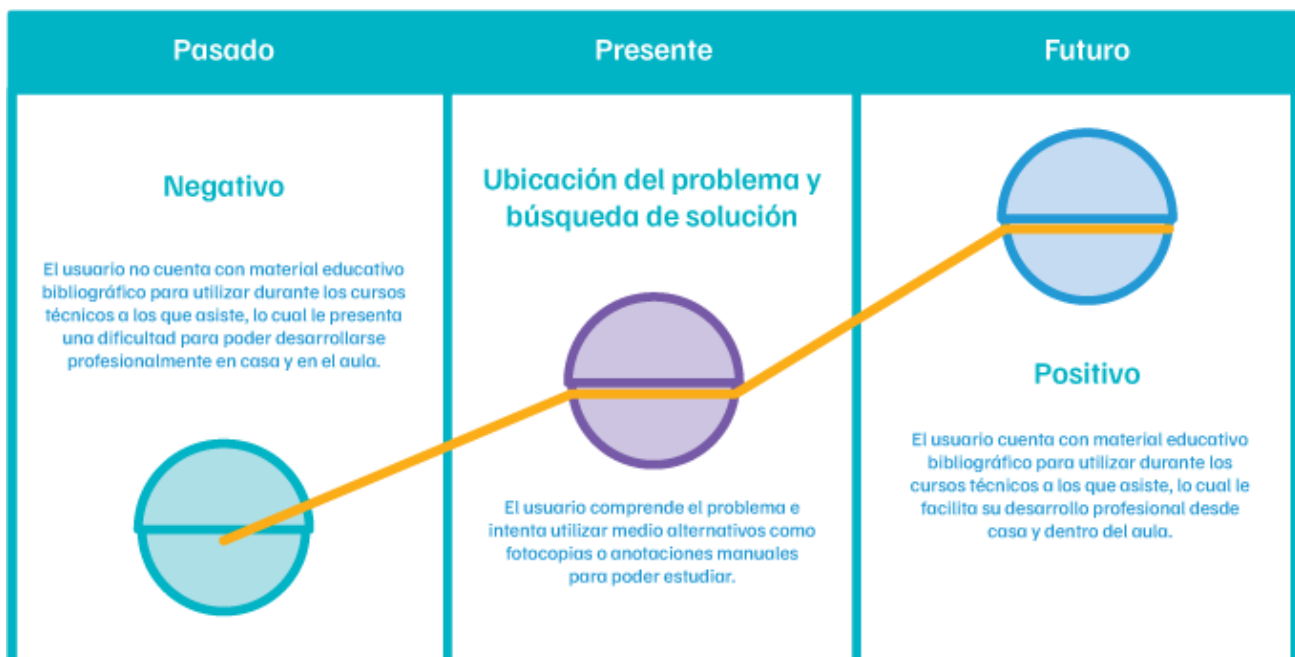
Pasado

Negativo

El usuario no cuenta con material educativo bibliográfico para utilizar durante los cursos técnicos a los que asiste, lo cual le presenta una dificultad para poder desarrollarse profesionalmente en casa y en el aula.

Presente

Ubicación del problema y búsqueda de solución

El usuario comprende el problema e intenta utilizar medio alternativos como fotocopias o anotaciones manuales para poder estudiar.

Futuro

Positivo

El usuario cuenta con material educativo bibliográfico para utilizar durante los cursos técnicos a los que asiste, lo cual le facilita su desarrollo profesional desde casa y dentro del aula.